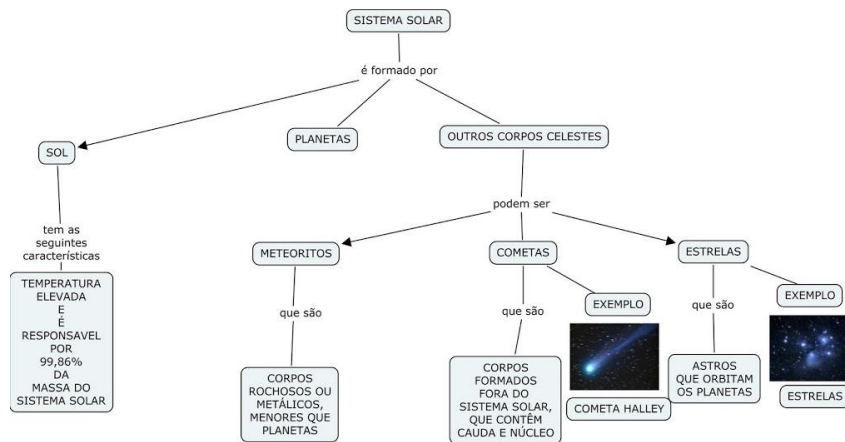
SISTEMA SOLAR

é formado por

SOL

PLANETAS

OUTROS CORPOS CELESTES

tem as seguintes características

TEMPERATURA ELEVADA E É RESPONSAVEL POR 99,86% DA MASSA DO SISTEMA SOLAR

podem ser

METEORITOS

COMETAS

ESTRELAS

que são

CORPOS ROCHOSOS OU METÁLICOS, MENORES QUE PLANETAS

que são

CORPOS FORMADOS FORA DO SISTEMA SOLAR, QUE CONTÊM CAUDA E NÚCLEO

EXEMPLO

COMETA HALLEY

que são

ASTROS QUE ORBITAM OS PLANETAS

EXEMPLO

ESTRELAS